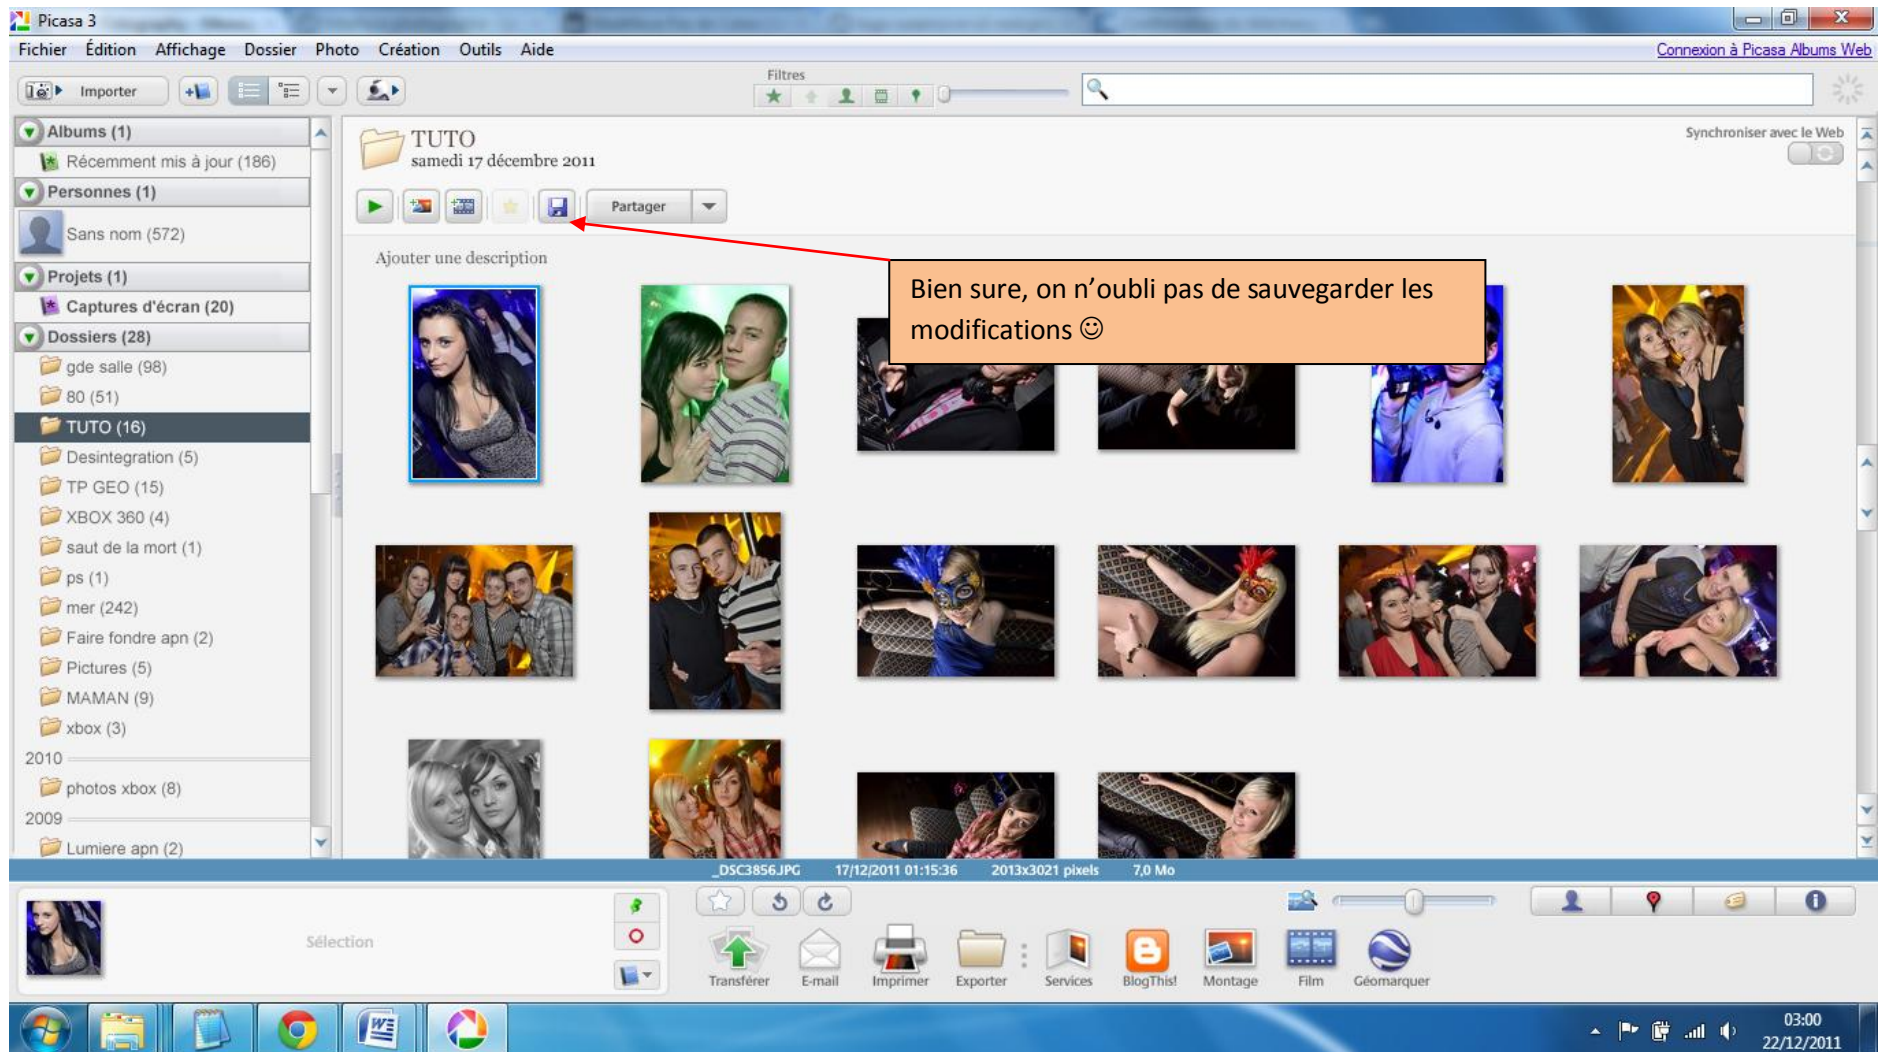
Picasa 3

Fichier Édition Affichage Dossier Photo Création Outils Aide

Connexion à Picasa Albums Web

Importer

Filtres

Albums (1)
Récemment mis à jour (186)
Personnes (1)
Sans nom (572)
Projets (1)
Captures d'écran (20)
Dossiers (28)
gde salle (98)
80 (51)
TUTO (16)
Desintegration (5)
TP GEO (15)
XBOX 360 (4)
saut de la mort (1)
ps (1)
mer (242)
Faire fondre apn (2)
Pictures (5)
MAMAN (9)
xbox (3)
2010
photos xbox (8)
2009
Lumiere apn (2)

TUTO
samedi 17 décembre 2011

Synchroniser avec le Web

Partager

Ajouter une description

Bien sure, on n'oubli pas de sauvegarder les modifications ☺

_DSC3856.JPG 17/12/2011 01:15:36 2013x3021 pixels 7,0 Mo

Sélection

Transférer E-mail Imprimer Exporter Services BlogThis! Montage Film Géomarquer

03:00
22/12/2011